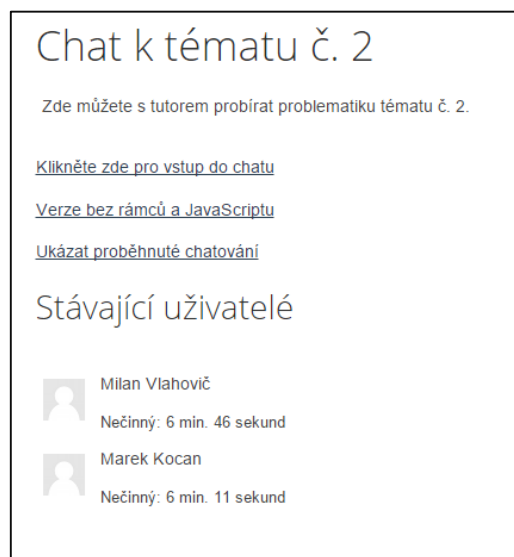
Chat k tématu č. 2

Zde můžete s tutorem probírat problematiku tématu č. 2.

Klikněte zde pro vstup do chatu

Verze bez rámců a JavaScriptu

Ukázat proběhnuté chatování

Stávající uživatelé

Milan Vlahovič

Nečinný: 6 min. 46 sekund

Marek Kocan

Nečinný: 6 min. 11 sekund